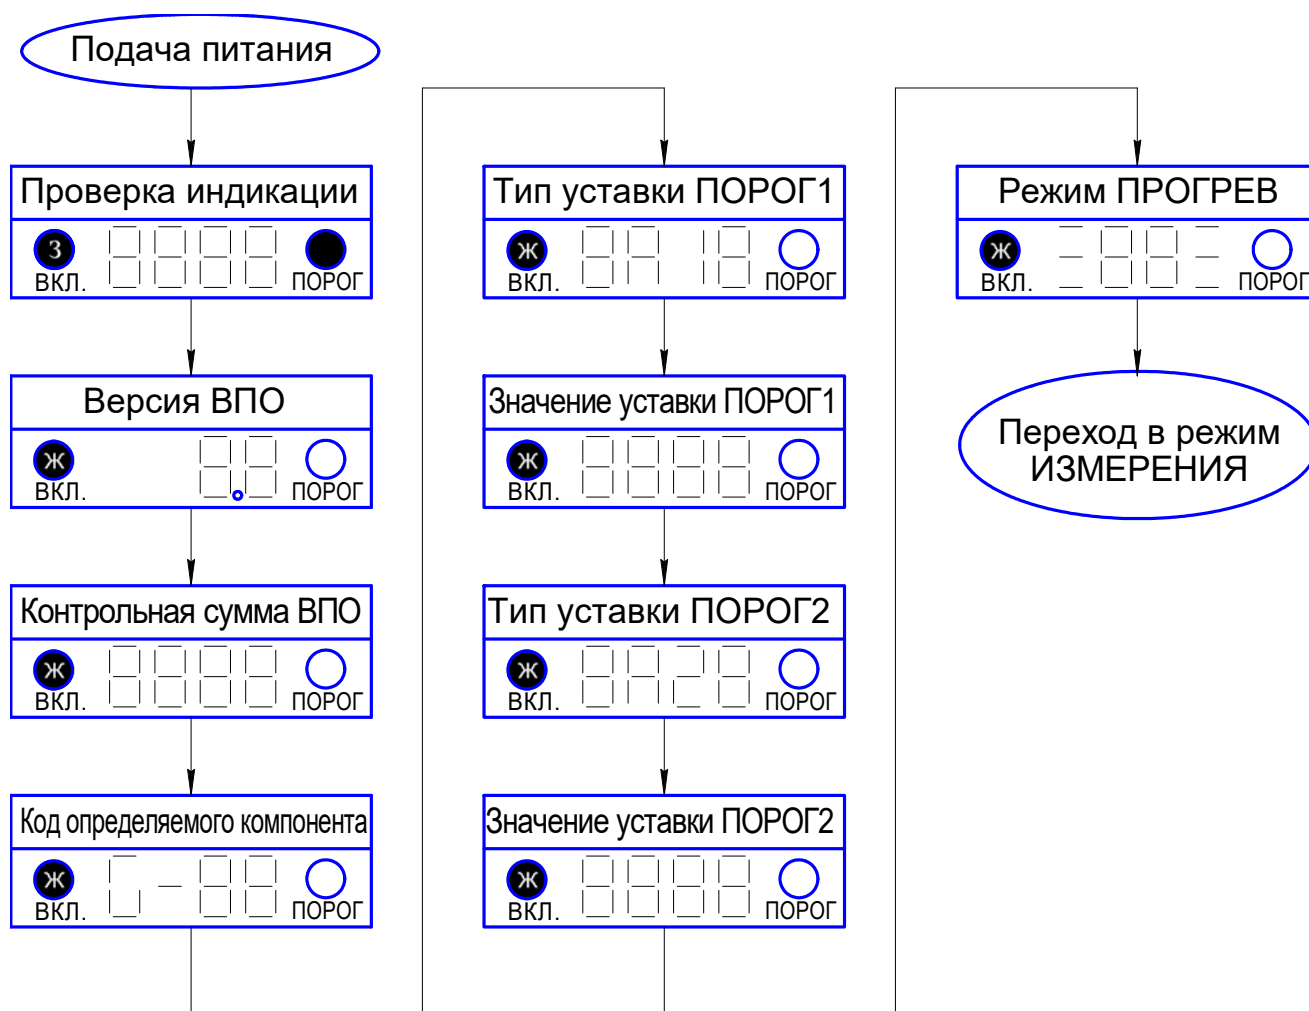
Подача питания

Проверка индикации
З
ВКЛ.
ПОРОГ

Версия ВПО
Ж
ВКЛ.
ПОРОГ

Контрольная сумма ВПО
Ж
ВКЛ.
ПОРОГ

Код определяемого компонента
Ж
ВКЛ.
ПОРОГ

Тип уставки ПОРОГ1
Ж
ВКЛ.
ПОРОГ

Значение уставки ПОРОГ1
Ж
ВКЛ.
ПОРОГ

Тип уставки ПОРОГ2
Ж
ВКЛ.
ПОРОГ

Значение уставки ПОРОГ2
Ж
ВКЛ.
ПОРОГ

Режим ПРОГРЕВ
Ж
ВКЛ.
ПОРОГ

Переход в режим ИЗМЕРЕНИЯ